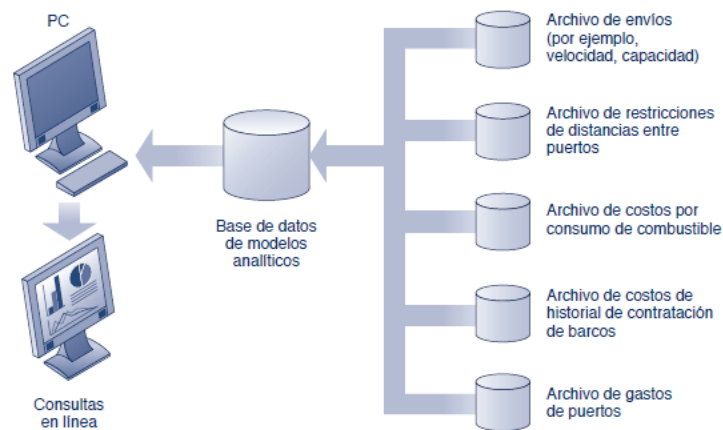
PC

Consultas en línea

Base de datos de modelos analíticos

Archivo de envíos (por ejemplo, velocidad, capacidad)

Archivo de restricciones de distancias entre puertos

Archivo de costos por consumo de combustible

Archivo de costos de historial de contratación de barcos

Archivo de gastos de puertos